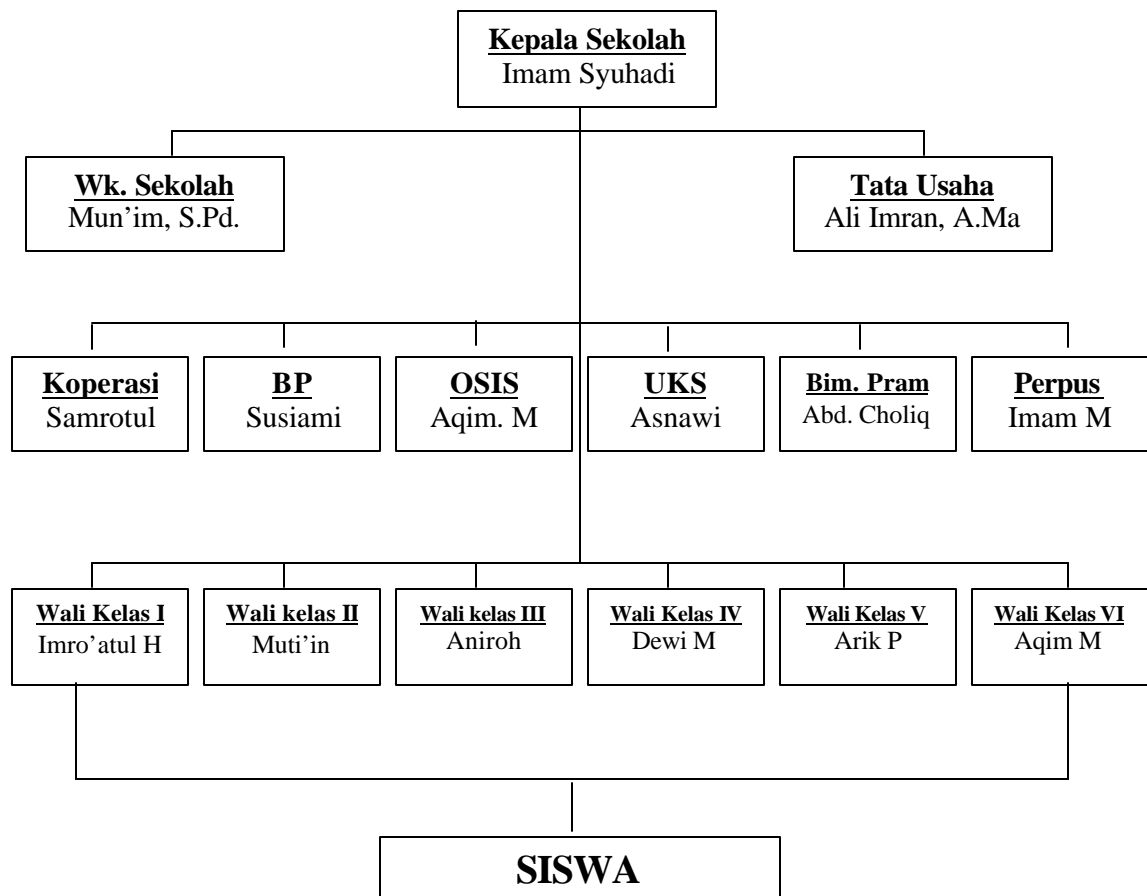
Kepala Sekolah
Imam Syuhadi

Wk. Sekolah
Mun'im, S.Pd.

Tata Usaha
Ali Imran, A.Ma

Koperasi
Samrotul

BP
Susiami

OSIS
Aqim. M

UKS
Asnawi

Bim. Pram
Abd. Choliq

Perpus
Imam M

Wali Kelas I
Imro'atul H

Wali kelas II
Muti'in

Wali kelas III
Aniroh

Wali Kelas IV
Dewi M

Wali Kelas V
Arik P

Wali Kelas VI
Aqim M

SISWA